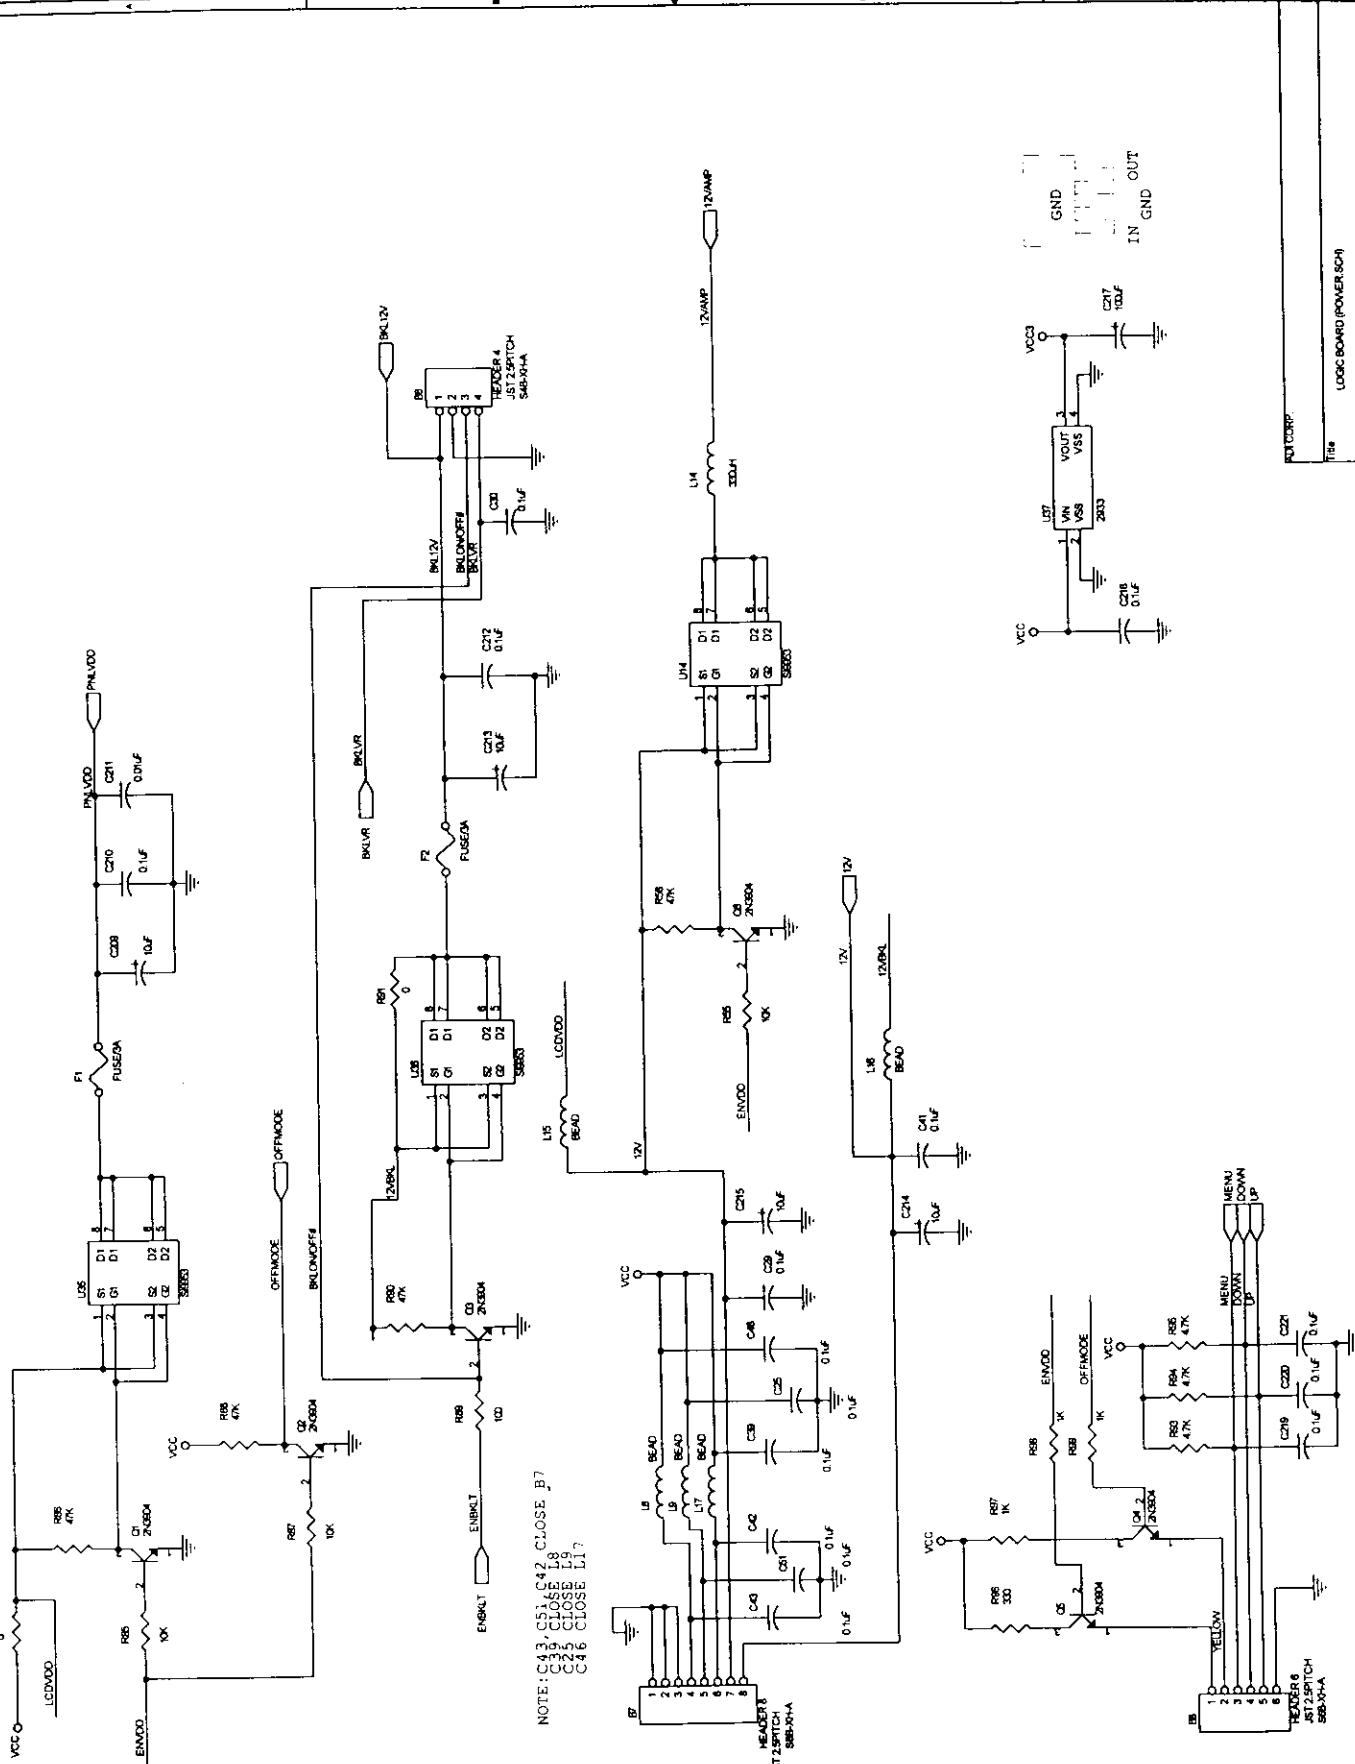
NOTE:C43,C51,C42 CLOSE B7
C39 CLOSE L8
C25 CLOSE L9
C46 CLOSE L17

PNLVDD
PNLVDD
C211 0.01uF
C210 0.1uF
C208 10uF
F1 FUSE/3A
U35 S1 G1 D1 D1 D2 D2 S2 G2 SI9953
R85 47K
Q1 2N3904
R85 10K
LCDVDD
ENVDD
VCC
VCC
R88 47K
Q2 2N3904
R87 10K
OFFMODE
OFFMODE
BKLON/OFF#
R90 47K
Q3 2N3904
R89 100
ENBKLT
ENBKLT
12VBKL
U36 S1 G1 D1 D1 D2 D2 S2 G2 SI9953
R91 0
F2 FUSE/3A
BKLVR
BKLVR
C213 10uF
C212 0.1uF
BKL12V
BKLON/OFF#
BKLVR
C30 0.1uF
B8 HEADER 4 JST 2.5PITCH S4B-XH-A
BKL12V
L15 BEAD
LCDVDD
12V
C215 10uF
C29 0.1uF
C46 0.1uF
C25 0.1uF
C39 0.1uF
L8 BEAD
L9 BEAD
L17 BEAD
C42 0.1uF
C51 0.1uF
C43 0.1uF
VCC
B7 HEADER 8 T 2.5PITCH S8B-XH-A
R56 47K
Q8 2N3904
R55 10K
ENVDD
U14 S1 G1 D1 D1 D2 D2 S2 G2 SI9953
L14 330uH
12VAMP
12VAMP
12V
12V
12VBKL
L16 BEAD
C41 0.1uF
C214 10uF
VCC
C218 0.1uF
U37 VIN VSS VOUT VSS 2933
VCC3
C217 100uF
GND
IN GND OUT
ENVDD
OFFMODE
R98 1K
R99 1K
Q4 2N3904
R97 1K
VCC
R96 330
Q5 2N3904
YELLOW
VCC
R95 4.7K
R94 4.7K
R93 4.7K
C221 0.1uF
C220 0.1uF
C219 0.1uF
MENU
DOWN
UP
MENU
DOWN
UP
B6 HEADER 6 JST 2.5PITCH S6B-XH-A
ADI CORP.
Title
LOGIC BOARD (POWER.SCH)